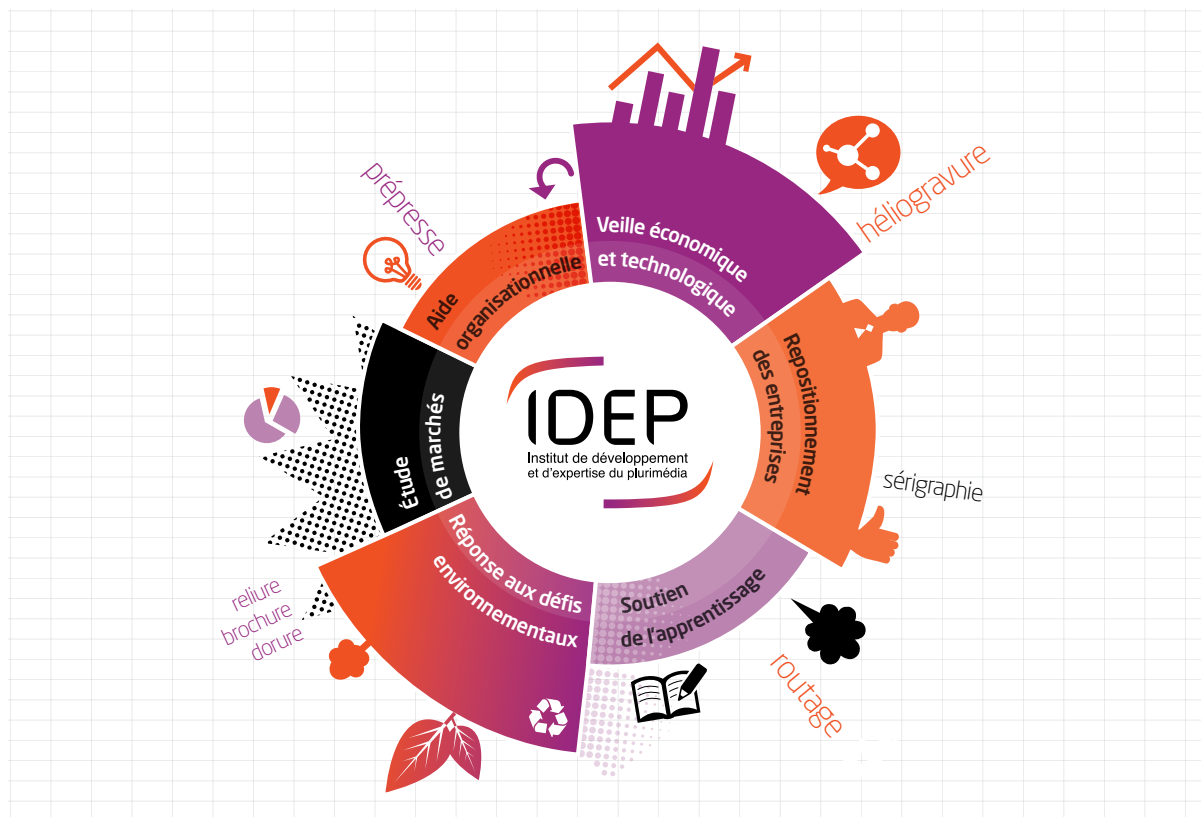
prépresse

Aide organisationnelle

Veille économique et technologique

héliogravure

Repositionnement des entreprises

sérigraphie

Soutien de l'apprentissage

routage

Réponse aux défis environnementaux

reliure
brochure
dorure

Étude de marchés

IDEP
Institut de développement et d'expertise du plurimédia